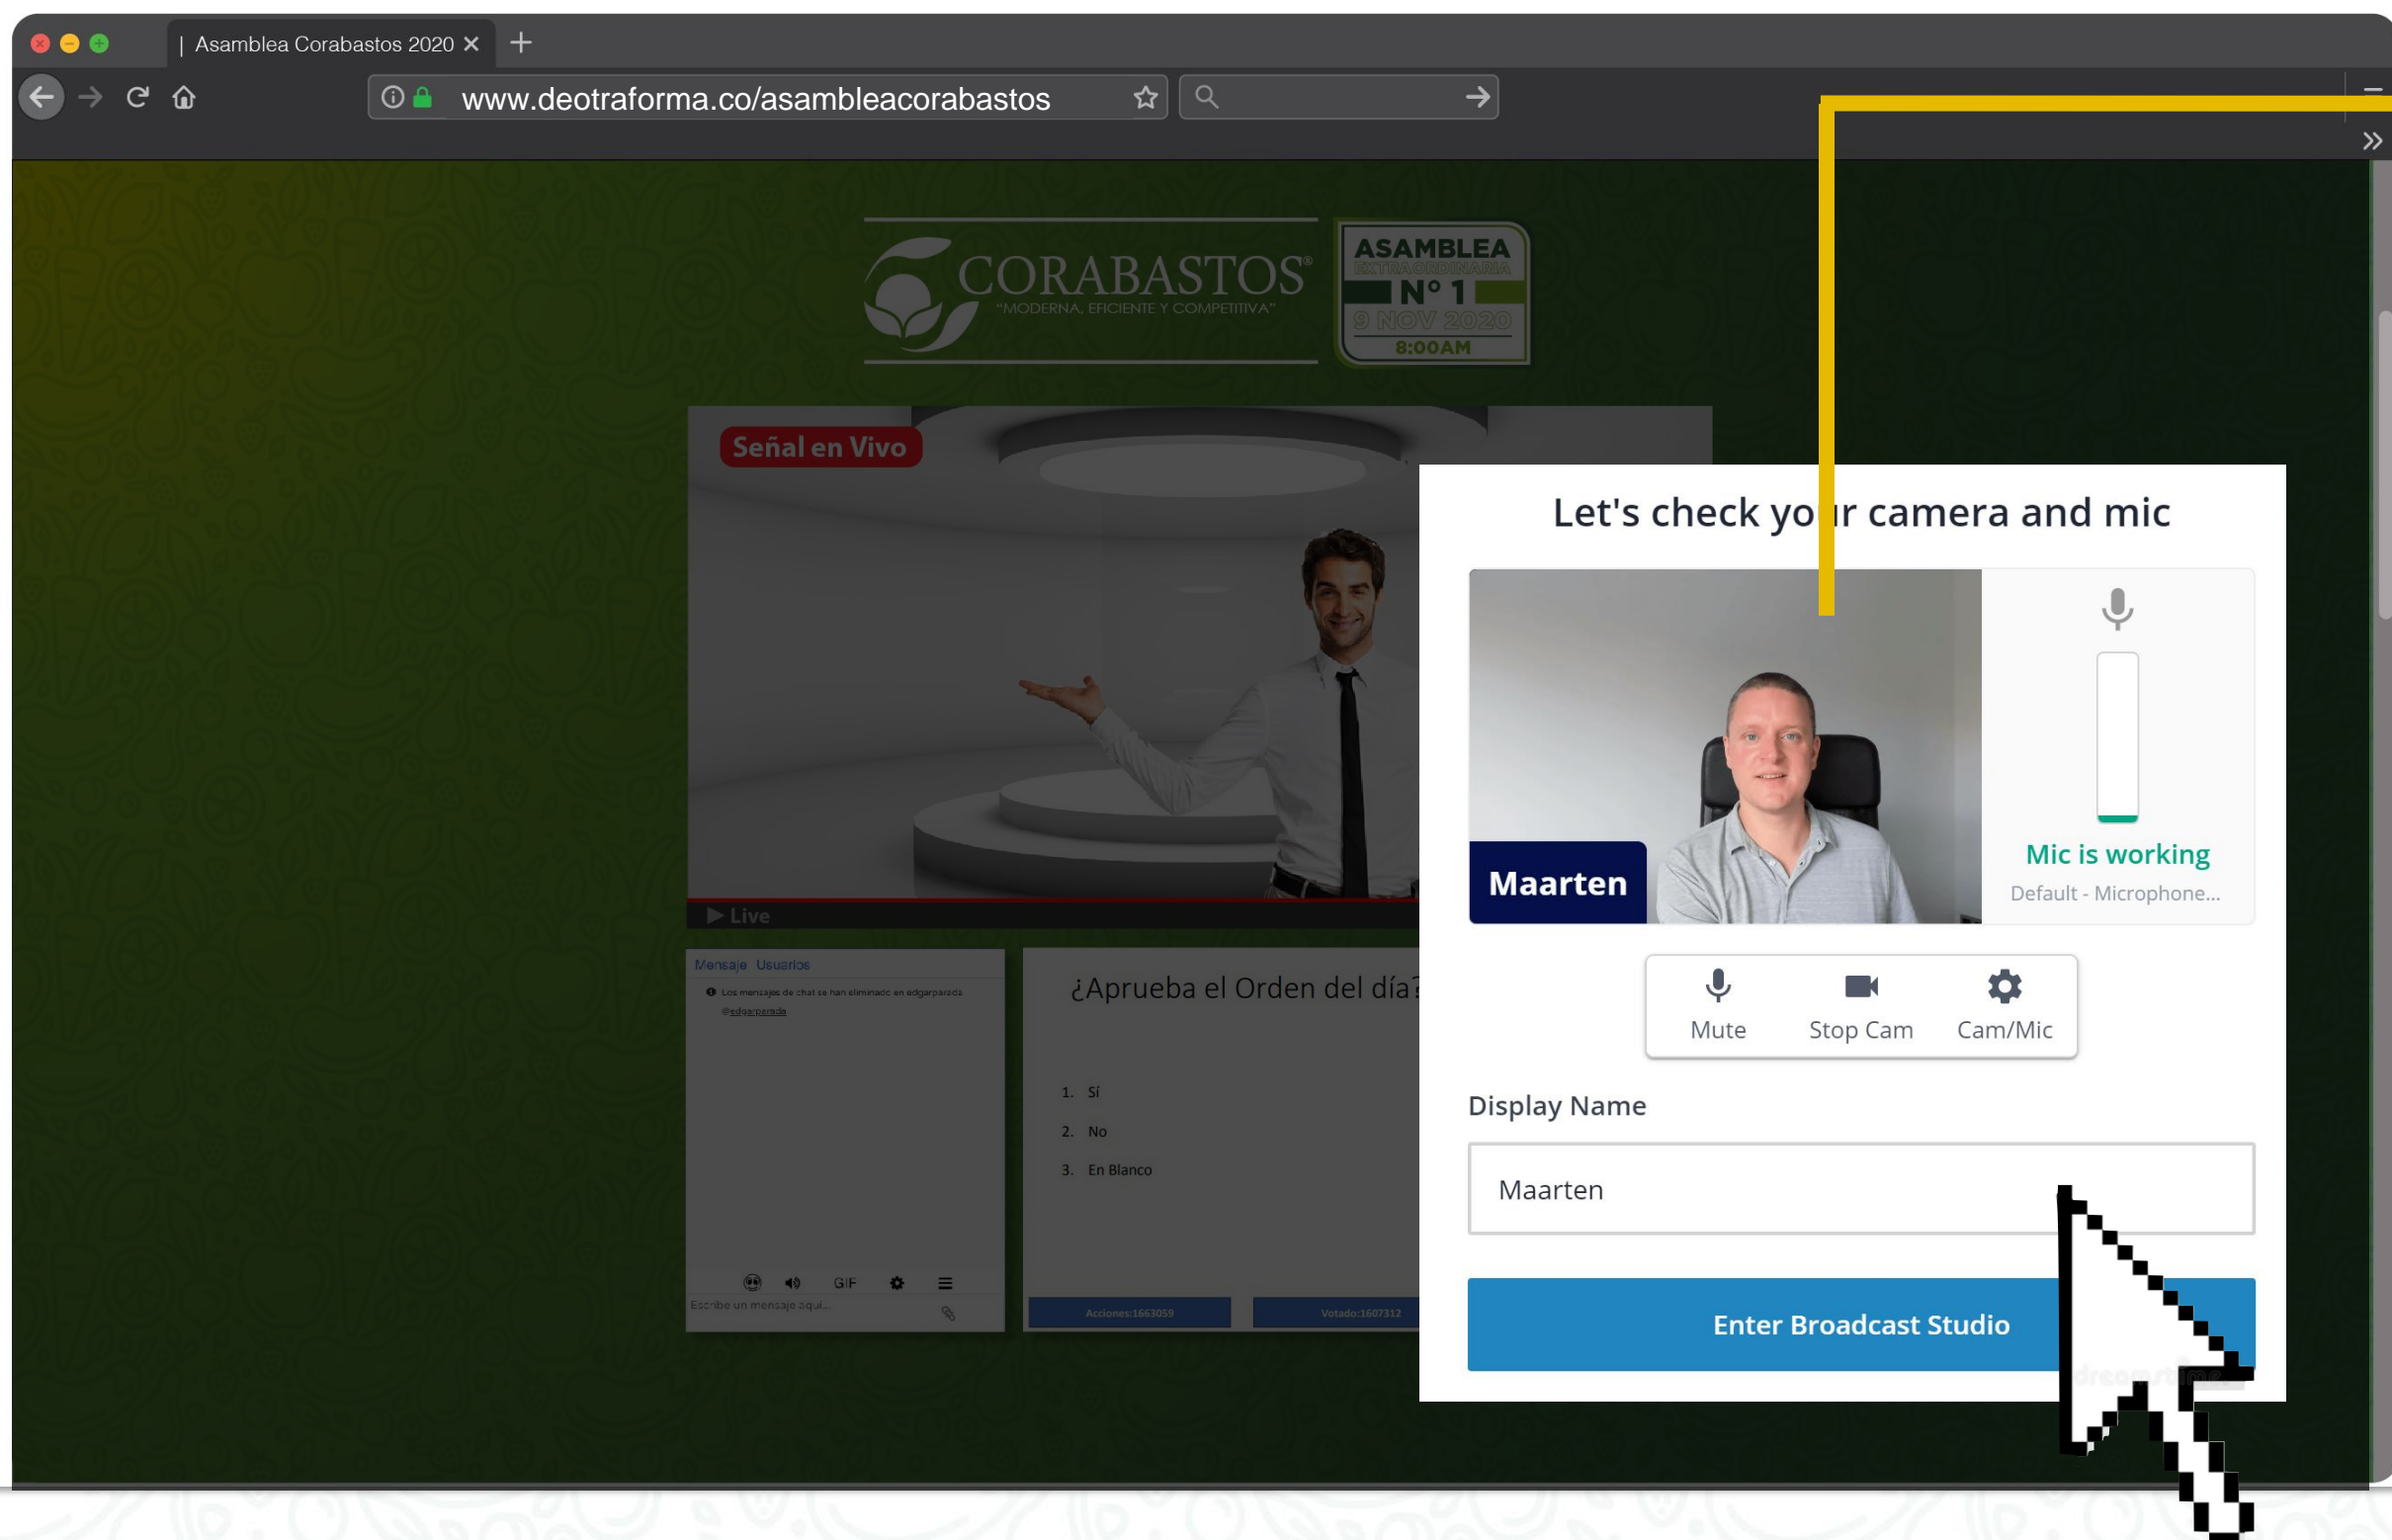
| Asamblea Corabastos 2020

www.deotraforma.co/asambleacorabastos

CORABASTOS®
"MODERNA, EFICIENTE Y COMPETITIVA"

ASAMBLEA
EXTRAORDINARIA
Nº 1
9 NOV 2020
8:00AM

Señal en Vivo

▶ Live

Mensaje Usuarios

Los mensajes de chat se han eliminado en edgarparada
@edgarparada

Escribe un mensaje aquí...

¿Aprueba el Orden del día?

1. Sí
2. No
3. En Blanco

Acciones:1663059
Votado:1607312

Let's check yo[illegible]r camera and mic

Maarten

Mic is working
Default - Microphone...

Mute
Stop Cam
Cam/Mic

Display Name

Maarten

Enter Broadcast Studio